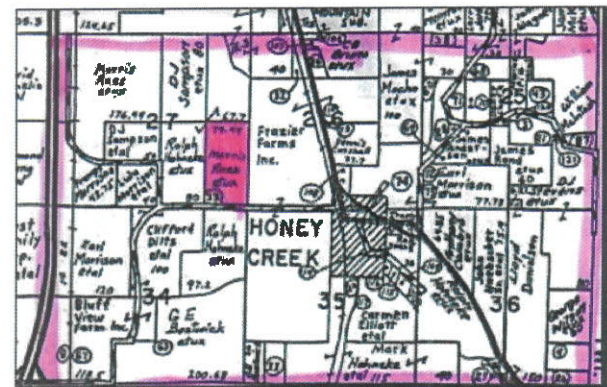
Morris Ames etux

DJ Sampson etux

DJ Sampson etal

Ralph Nahnke etux

Morris Ames etux

Frazier Farms Inc.

James Hacker etux

James Bond etux

Carl Morrison etux

DJ Stevens etux

Earl Morrison etal

Clifford Ditts etal

Ralph Nahnke etux

HONEY CREEK

Bluff View Farm Inc.

G.E. Bostwick etux

Carmen Elliott etal

Mark Nahnke etal

Lloyd Davidson

7

34

35

36

176.99

97.2

120

200.68

115